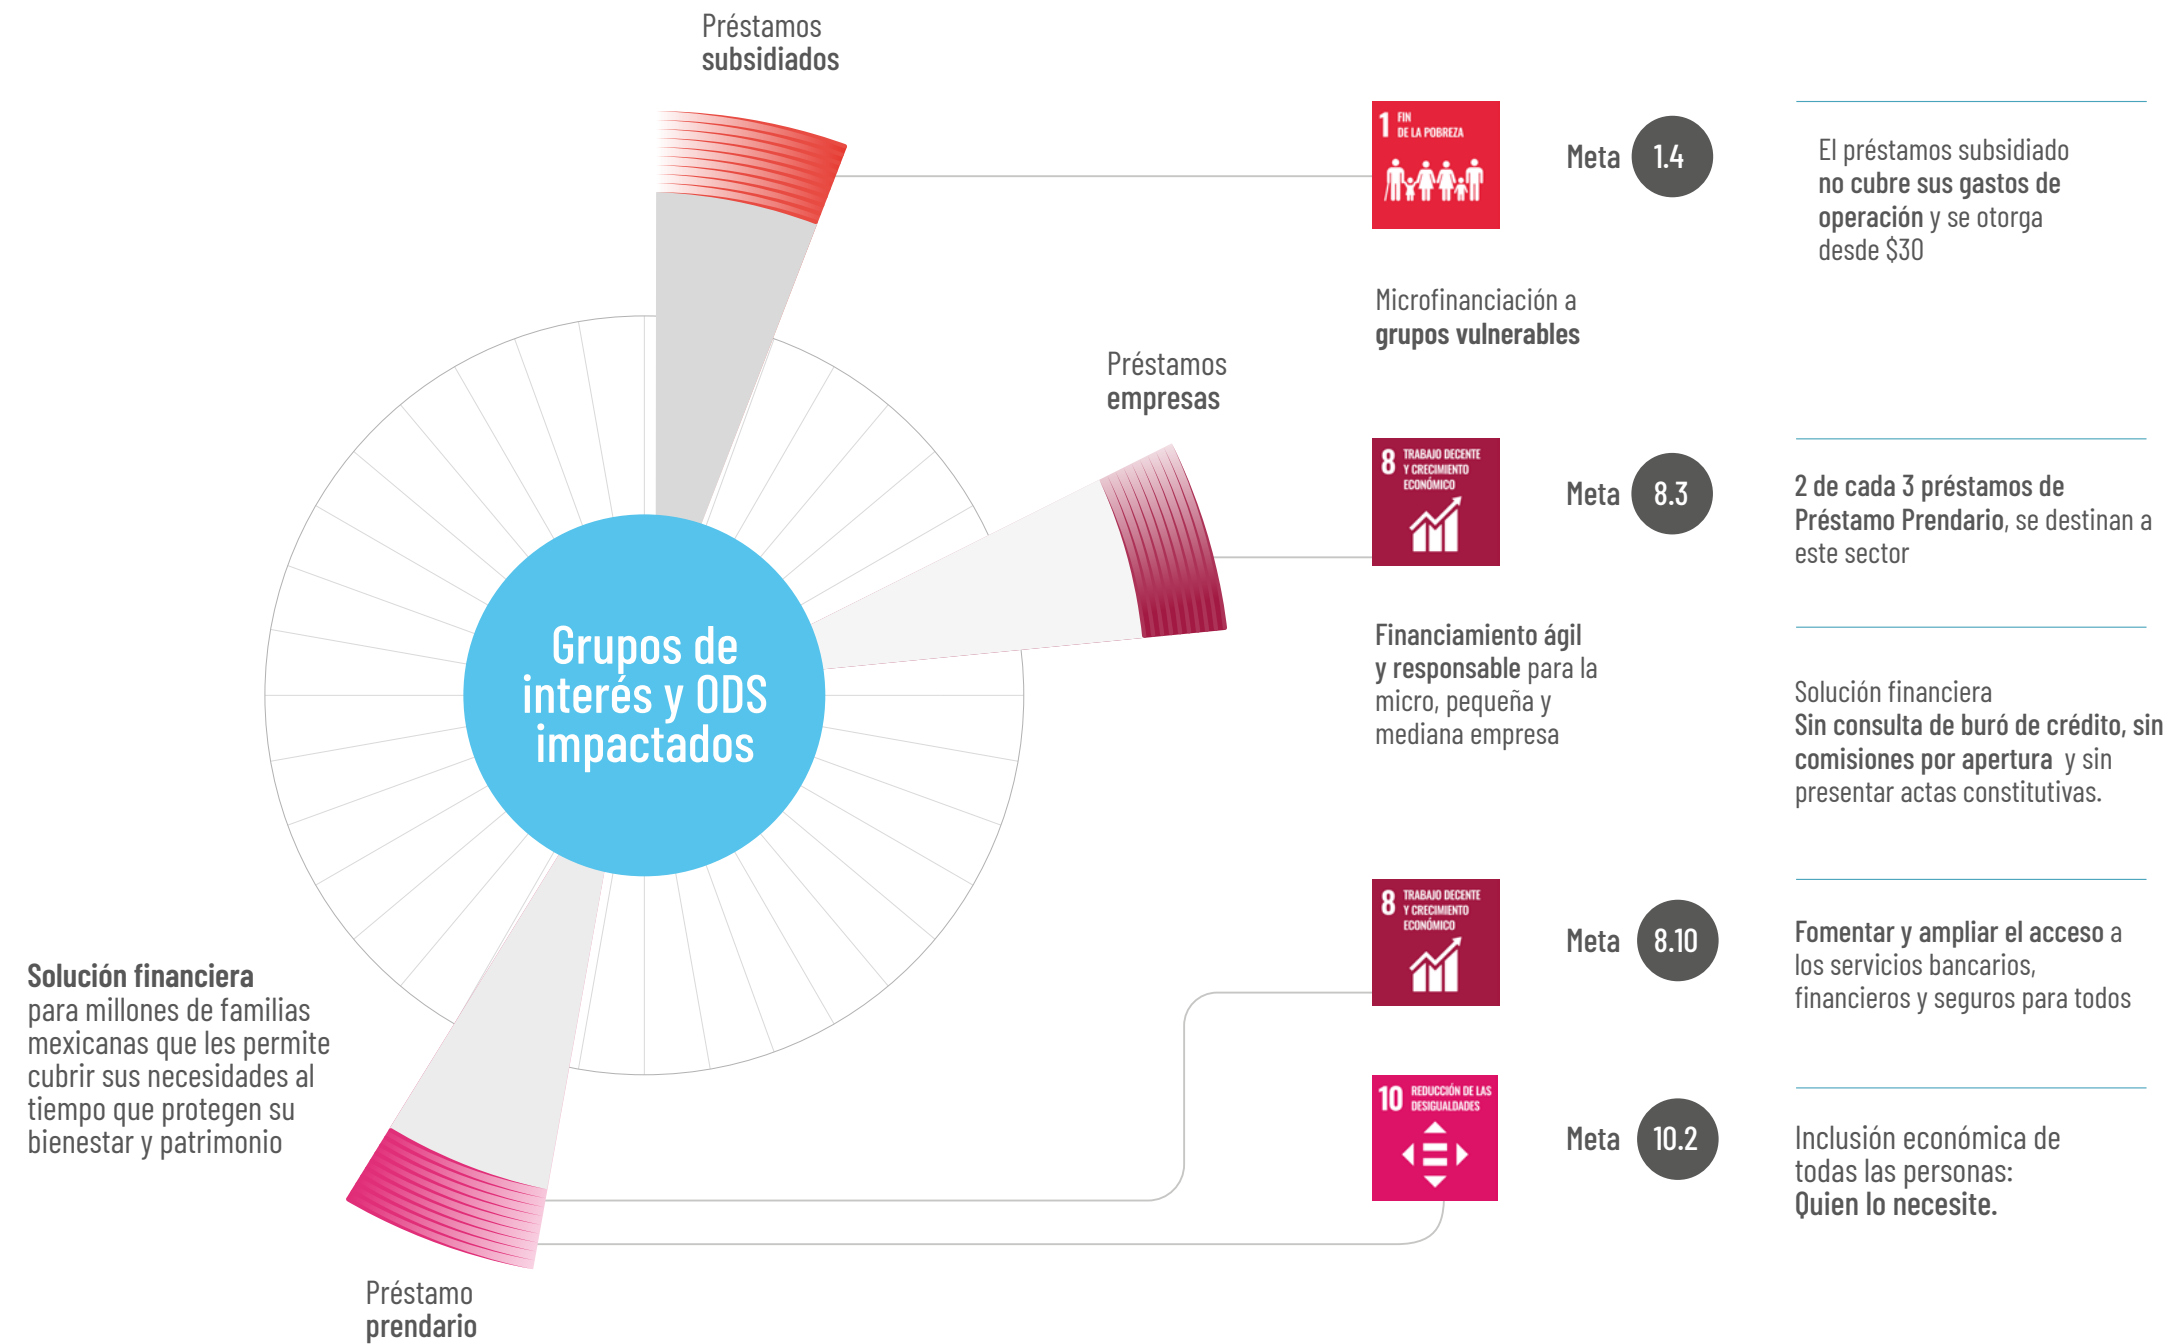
Préstamos
subsidiados

Grupos de interés y ODS impactados

1 FIN DE LA POBREZA

Meta 1.4

El préstamos subsidiado no cubre sus gastos de operación y se otorga desde $30

Microfinanciación a grupos vulnerables

Préstamos
empresas

8 TRABAJO DECENTE Y CRECIMIENTO ECONÓMICO

Meta 8.3

2 de cada 3 préstamos de Préstamo Prendario, se destinan a este sector

Financiamiento ágil y responsable para la micro, pequeña y mediana empresa

Solución financiera
Sin consulta de buró de crédito, sin comisiones por apertura y sin presentar actas constitutivas.

8 TRABAJO DECENTE Y CRECIMIENTO ECONÓMICO

Meta 8.10

Fomentar y ampliar el acceso a los servicios bancarios, financieros y seguros para todos

10 REDUCCIÓN DE LAS DESIGUALDADES

Meta 10.2

Inclusión económica de todas las personas:
Quien lo necesite.

Solución financiera para millones de familias mexicanas que les permite cubrir sus necesidades al tiempo que protegen su bienestar y patrimonio

Préstamo
prendario